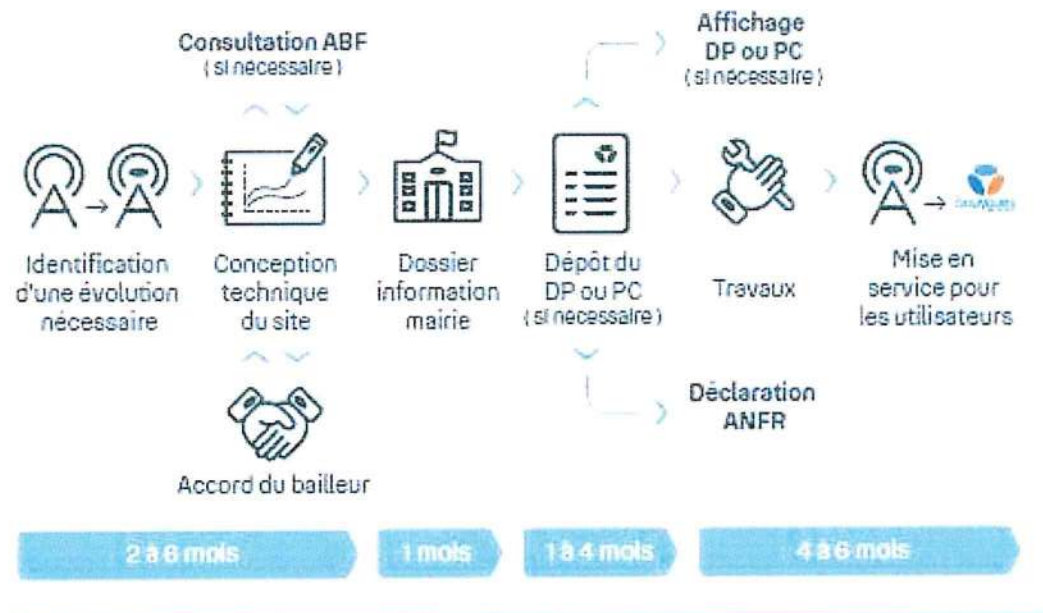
Consultation ABF
( si nécessaire )

Affichage
DP ou PC
( si nécessaire )

Identification d'une évolution nécessaire

Conception technique du site

Dossier information mairie

Dépôt du DP ou PC
( si nécessaire )

Travaux

Mise en service pour les utilisateurs

Déclaration ANFR

Accord du bailleur

2 à 6 mois

1 mois

1 à 4 mois

4 à 6 mois